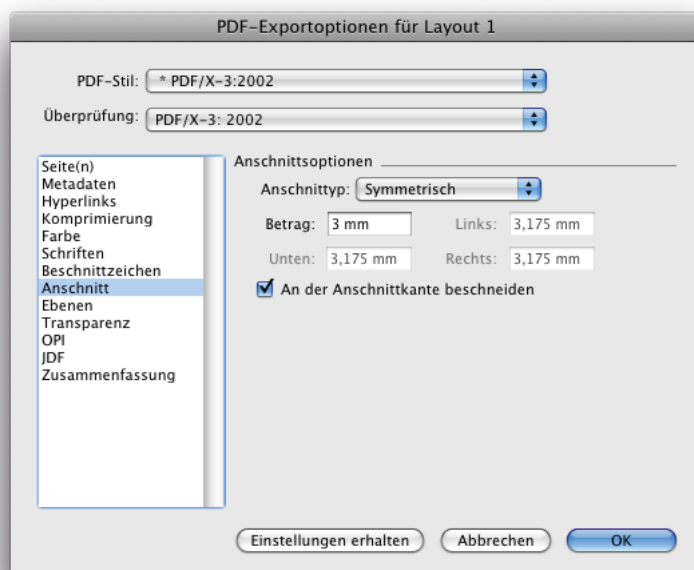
PDF-Exportoptionen für Layout 1

PDF-Stil: * PDF/X-3:2002

Überprüfung: PDF/X-3: 2002

Seite(n)
Metadaten
Hyperlinks
Komprimierung
Farbe
Schriften
Beschnittzeichen
Anschnitt
Ebenen
Transparenz
OPI
JDF
Zusammenfassung

Anschnittsoptionen

Anschnittyp: Symmetrisch

Betrag: 3 mm
Links: 3,175 mm
Unten: 3,175 mm
Rechts: 3,175 mm

An der Anschnittkante beschneiden

Einstellungen erhalten
Abbrechen
OK